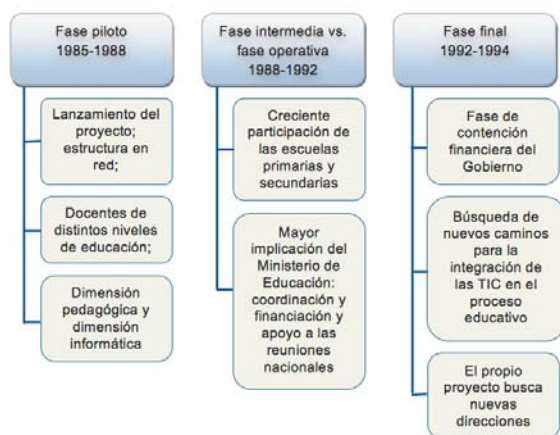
Fase piloto
1985-1988

Lanzamiento del proyecto; estructura en red;

Docentes de distintos niveles de educación;

Dimensión pedagógica y dimensión informática

Fase intermedia vs. fase operativa
1988-1992

Creciente participación de las escuelas primarias y secundarias

Mayor implicación del Ministerio de Educación: coordinación y financiación y apoyo a las reuniones nacionales

Fase final
1992-1994

Fase de contención financiera del Gobierno

Búsqueda de nuevos caminos para la integración de las TIC en el proceso educativo

El propio proyecto busca nuevas direcciones